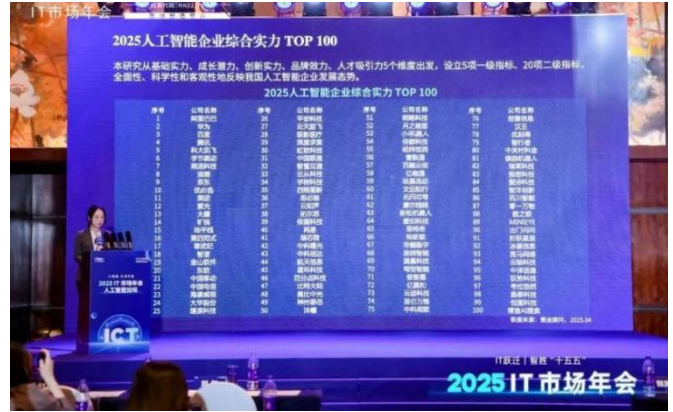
IT市场年会

2025人工智能企业综合实力 TOP 100

本研究从基础实力、成长潜力、创新实力、品牌效力、人才吸引力5个维度出发，设立5项一级指标、20项二级指标，全面性、科学性和客观性地反映我国人工智能企业发展态势。

2025人工智能企业综合实力 TOP 100

| 序号 | 公司名称 | 序号 | 公司名称 | 序号 | 公司名称 | 序号 | 公司名称 |
|---|---|---|---|---|---|---|---|
| 1 | 阿里巴巴 | 26 | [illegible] | 51 | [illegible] | 76 | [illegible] |
| 2 | 华为 | 27 | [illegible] | 52 | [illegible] | 77 | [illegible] |
| 3 | 百度 | 28 | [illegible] | 53 | 小米机器人 | 78 | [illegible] |
| 4 | 腾讯 | 29 | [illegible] | 54 | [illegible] | 79 | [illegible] |
| 5 | 科大讯飞 | 30 | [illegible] | 55 | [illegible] | 80 | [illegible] |
| 6 | 字节跳动 | 31 | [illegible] | 56 | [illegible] | 81 | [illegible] |
| 7 | 商汤科技 | 32 | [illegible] | 57 | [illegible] | 82 | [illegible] |
| 8 | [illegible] | 33 | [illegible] | 58 | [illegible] | 83 | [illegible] |
| 9 | 京东 | 34 | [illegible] | 59 | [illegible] | 84 | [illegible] |
| 10 | 优必选 | 35 | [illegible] | 60 | 文远知行 | 85 | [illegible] |
| 11 | 美团 | 36 | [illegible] | 61 | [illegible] | 86 | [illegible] |
| 12 | 蔚来 | 37 | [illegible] | 62 | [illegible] | 87 | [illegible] |
| 13 | 大疆 | 38 | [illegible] | 63 | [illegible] | 88 | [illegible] |
| 14 | 旷视 | 39 | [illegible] | 64 | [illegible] | 89 | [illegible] |
| 15 | 地平线 | 40 | 网易 | 65 | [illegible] | 90 | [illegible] |
| 16 | 第四范式 | 41 | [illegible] | 66 | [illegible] | 91 | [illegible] |
| 17 | 联想 | 42 | 中科曙光 | 67 | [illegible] | 92 | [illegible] |
| 18 | 智谱 | 43 | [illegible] | 68 | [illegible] | 93 | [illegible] |
| 19 | 金山软件 | 44 | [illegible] | 69 | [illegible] | 94 | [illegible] |
| 20 | 东软 | 45 | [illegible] | 70 | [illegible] | 95 | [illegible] |
| 21 | 中国移动 | 46 | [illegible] | 71 | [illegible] | 96 | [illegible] |
| 22 | 中国电信 | 47 | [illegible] | 72 | 亿嘉和 | 97 | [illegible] |
| 23 | 海康威视 | 48 | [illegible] | 73 | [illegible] | 98 | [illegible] |
| 24 | 大华股份 | 49 | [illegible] | 74 | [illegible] | 99 | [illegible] |
| 25 | 浪潮 | 50 | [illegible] | 75 | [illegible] | 100 | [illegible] |

数据来源：赛迪顾问，2025.04

2025 IT 市场年会
人工智能论坛

ICT

IT跃迁 | 智胜"十五五"

2025 IT 市场年会